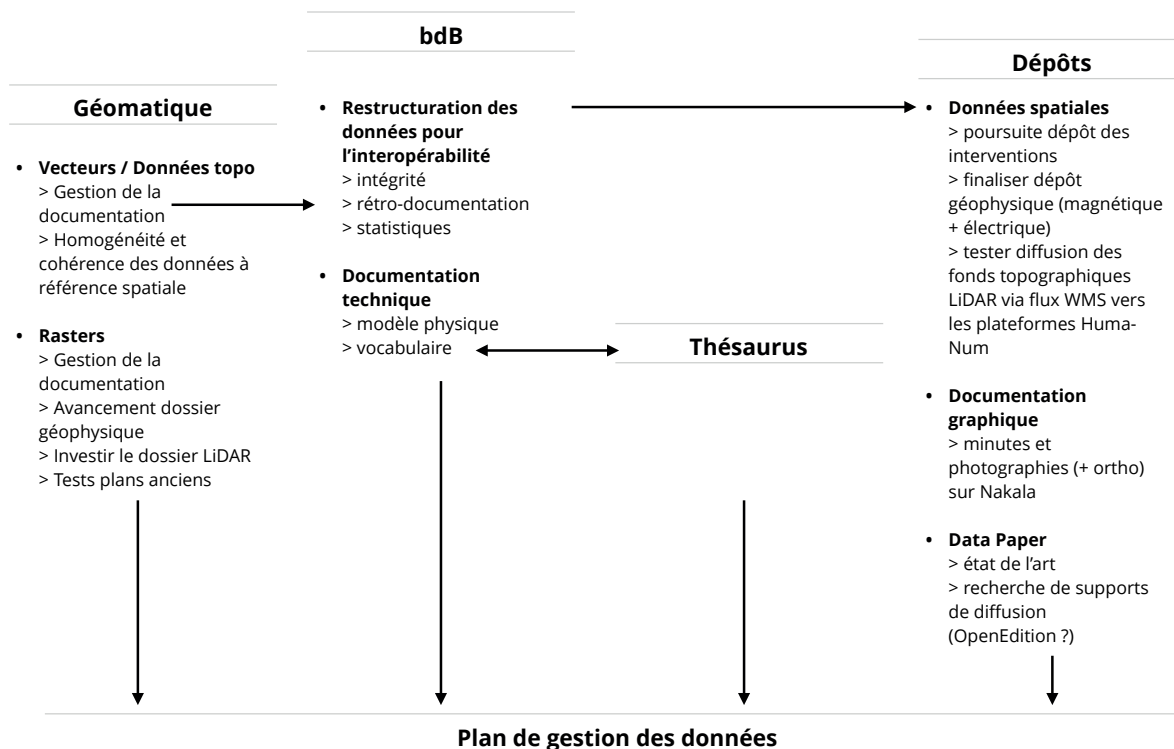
Géomatique

- Vecteurs / Données topo
> Gestion de la documentation
> Homogénéité et cohérence des données à référence spatiale

- Rasters
> Gestion de la documentation
> Avancement dossier géophysique
> Investir le dossier LiDAR
> Tests plans anciens

bdB

- Restructuration des données pour l'interopérabilité
> intégrité
> rétro-documentation
> statistiques

- Documentation technique
> modèle physique
> vocabulaire

Thésaurus

Dépôts

- Données spatiales
> poursuite dépôt des interventions
> finaliser dépôt géophysique (magnétique + électrique)
> tester diffusion des fonds topographiques LiDAR via flux WMS vers les plateformes Huma-Num

- Documentation graphique
> minutes et photographies (+ ortho) sur Nakala

- Data Paper
> état de l'art
> recherche de supports de diffusion (OpenEdition ?)

Plan de gestion des données